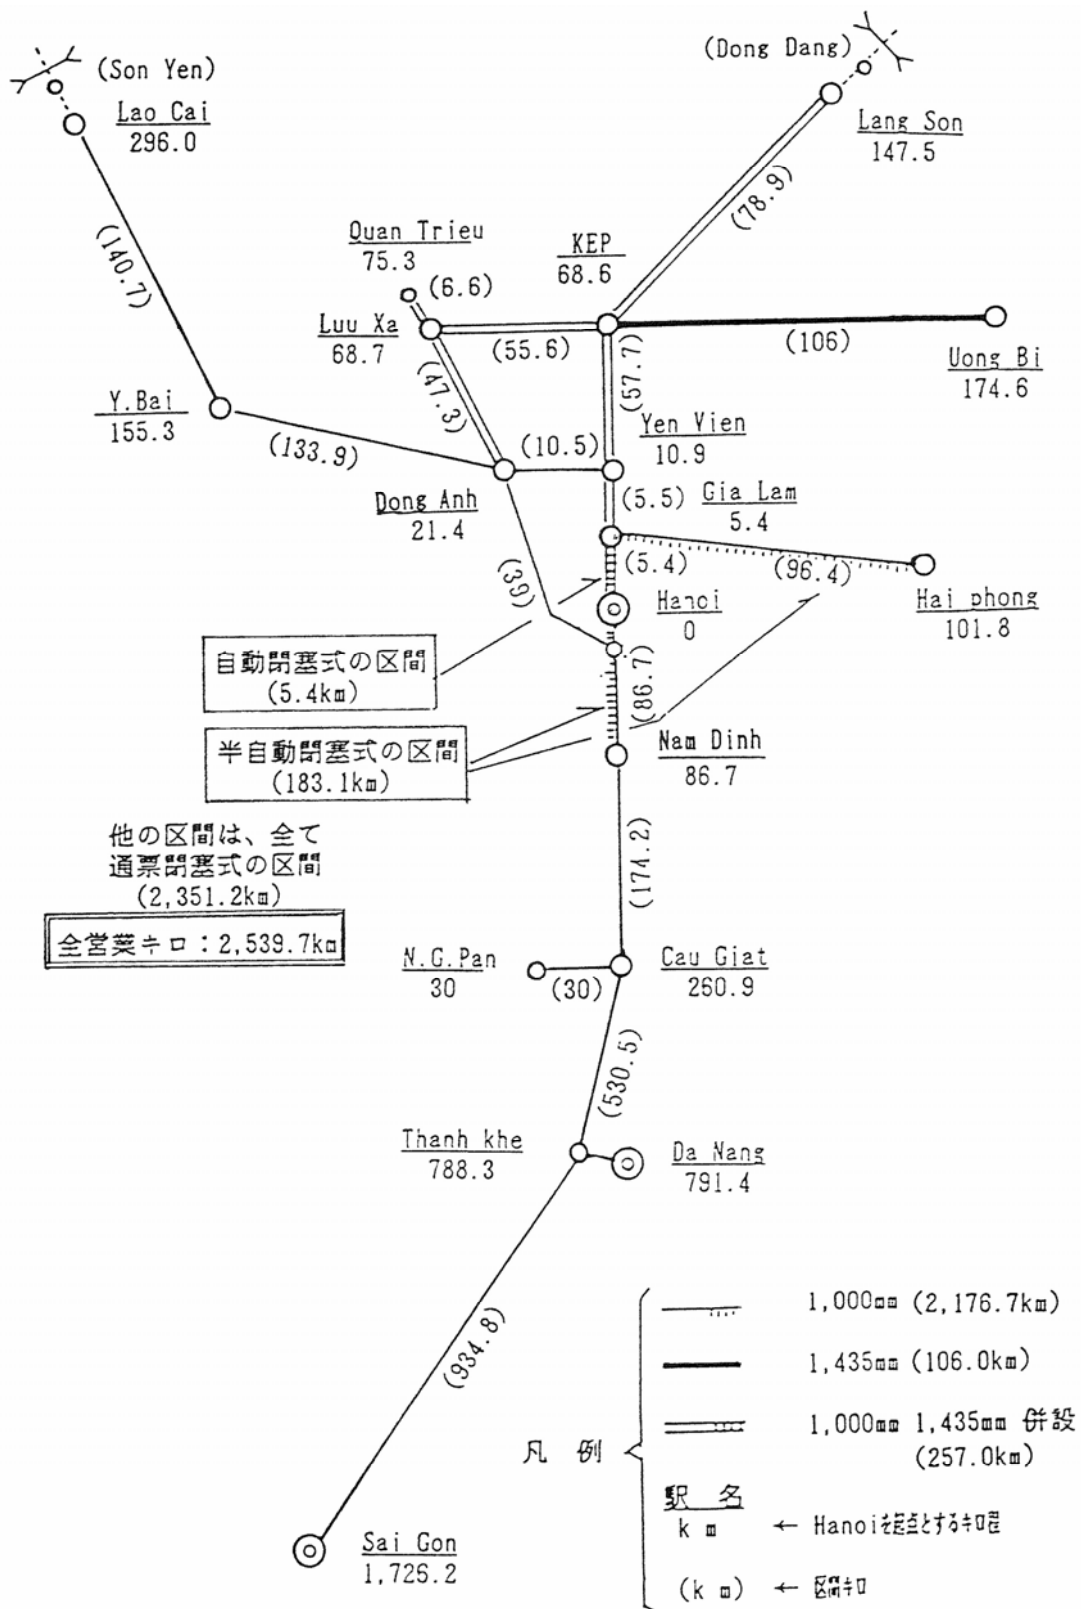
(Son Yen)
Lao Cai
296.0

(Dong Dang)
Lang Son
147.5

(140.7)

(78.9)

Quan Trieu
75.3

KEP
68.6

(6.6)

Luu Xa
68.7

(55.6)

(106)

Uong Bi
174.6

(57.7)

(47.3)

Y.Bai
155.3

Yen Vien
10.9

(133.9)

(10.5)

(5.5)

Gia Lam
5.4

Dong Anh
21.4

(5.4)

(96.4)

(39)

Hanoi
0

Hai phong
101.8

自動閉塞式の区間
(5.4km)

(86.7)

半自動閉塞式の区間
(183.1km)

Nam Dinh
86.7

他の区間は、全て
通票閉塞式の区間
(2,351.2km)

(174.2)

全営業キロ：2,539.7km

N.G.Pan
30

(30)

Cau Giat
260.9

(530.5)

Thanh khe
788.3

Da Nang
791.4

(934.8)

1,000mm (2,176.7km)

1,435mm (106.0km)

1,000mm 1,435mm 併設
(257.0km)

凡 例

駅 名
km ← Hanoiを起点とするキロ程

Sai Gon
1,726.2

(km) ← 区間キロ